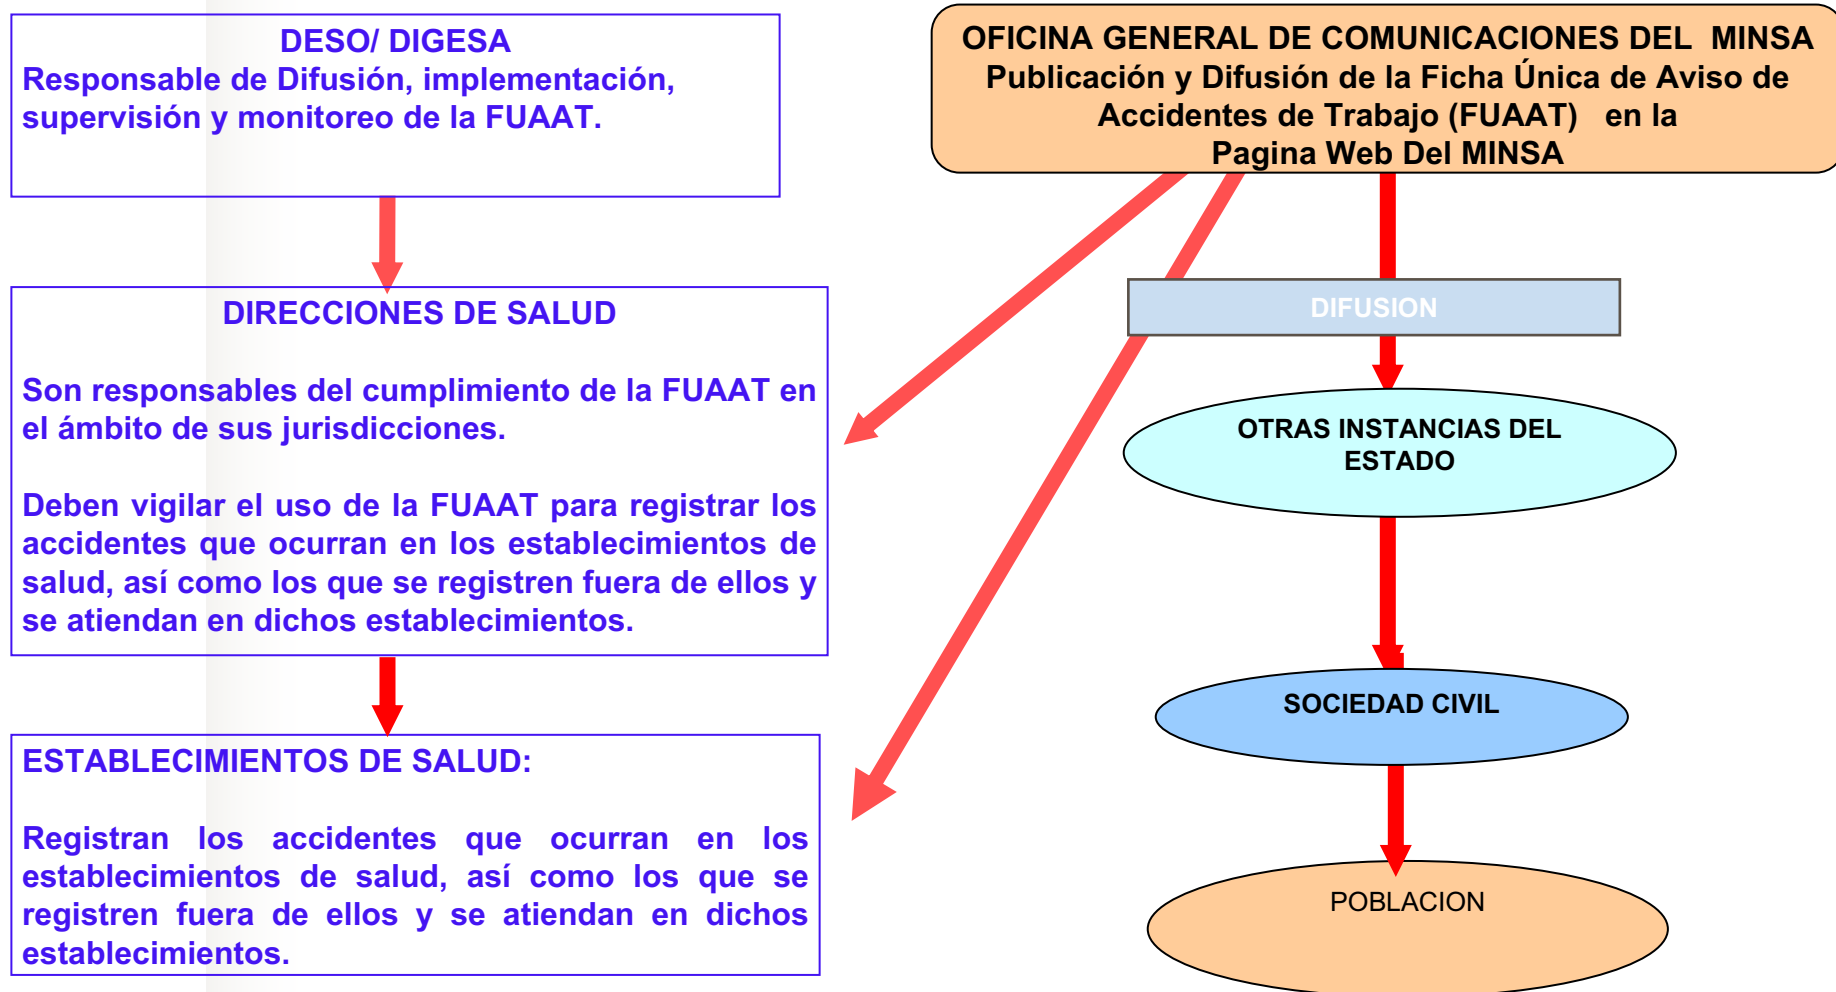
DESO/ DIGESA
Responsable de Difusión, implementación, supervisión y monitoreo de la FUAAT.

OFICINA GENERAL DE COMUNICACIONES DEL MINSA
Publicación y Difusión de la Ficha Única de Aviso de Accidentes de Trabajo (FUAAT) en la Pagina Web Del MINSA

DIRECCIONES DE SALUD

Son responsables del cumplimiento de la FUAAT en el ámbito de sus jurisdicciones.

Deben vigilar el uso de la FUAAT para registrar los accidentes que ocurran en los establecimientos de salud, así como los que se registren fuera de ellos y se atiendan en dichos establecimientos.

DIFUSION

OTRAS INSTANCIAS DEL ESTADO

ESTABLECIMIENTOS DE SALUD:

Registran los accidentes que ocurran en los establecimientos de salud, así como los que se registren fuera de ellos y se atiendan en dichos establecimientos.

SOCIEDAD CIVIL

POBLACION